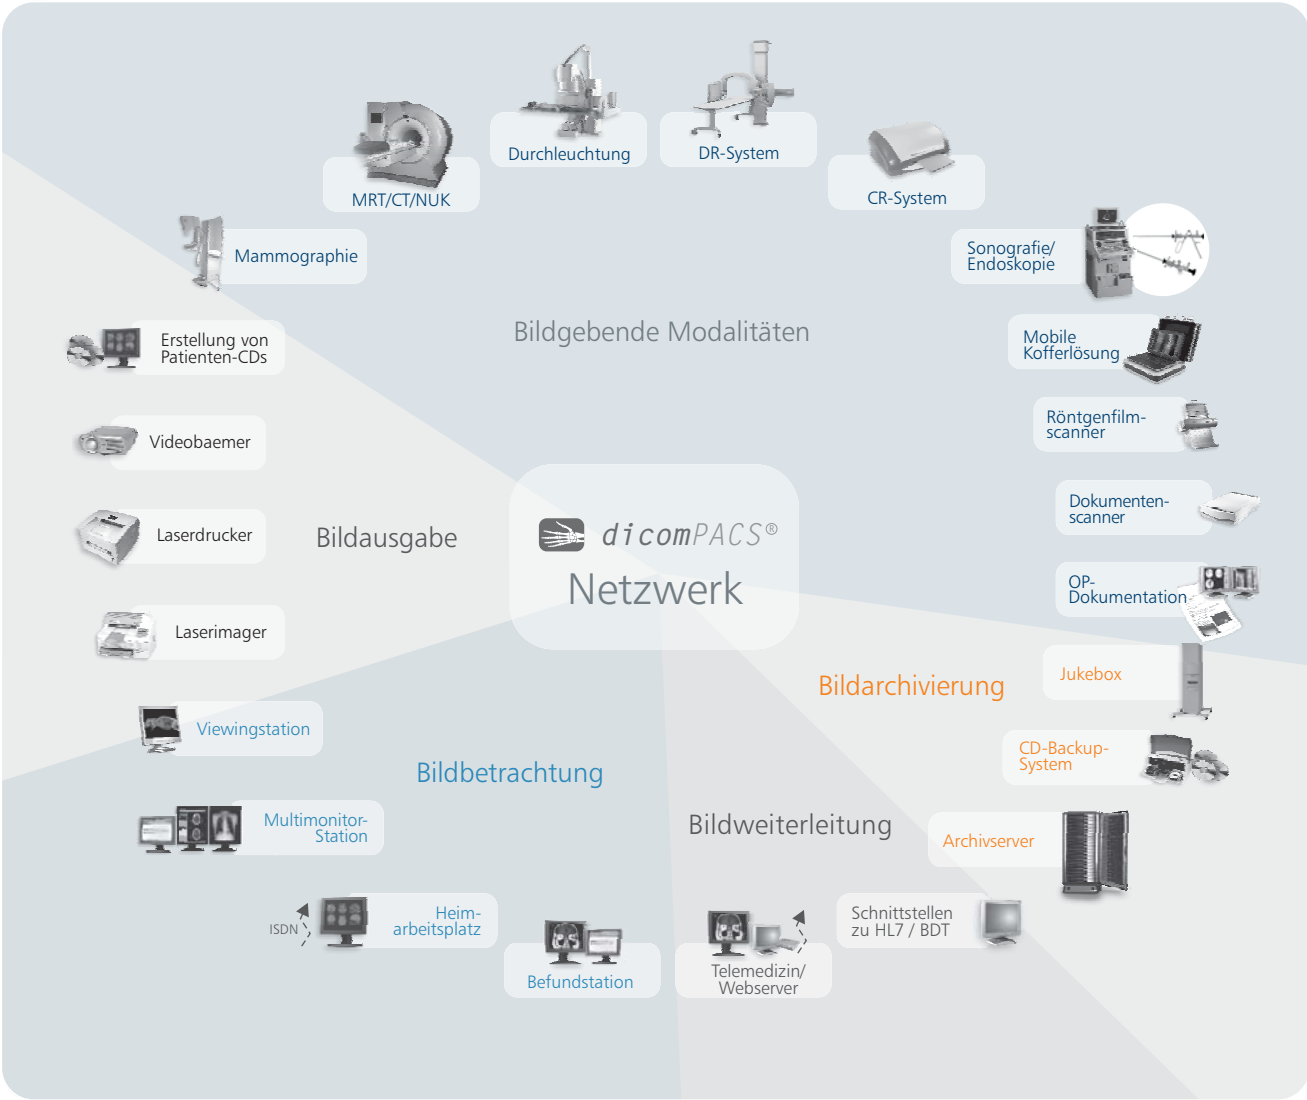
Durchleuchtung

DR-System

MRT/CT/NUK

CR-System

Mammographie

Sonografie/ Endoskopie

Bildgebende Modalitäten

Erstellung von Patienten-CDs

Mobile Kofferlösung

Röntgenfilm-scanner

Videobaemer

Dokumenten-scanner

Laserdrucker

Bildausgabe

dicomPACS®

Netzwerk

OP-Dokumentation

Laserimager

Jukebox

Bildarchivierung

Viewingstation

CD-Backup-System

Bildbetrachtung

Multimonitor-Station

Bildweiterleitung

Archivserver

ISDN

Heim-arbeitsplatz

Schnittstellen zu HL7 / BDT

Befundstation

Telemedizin/ Webserver